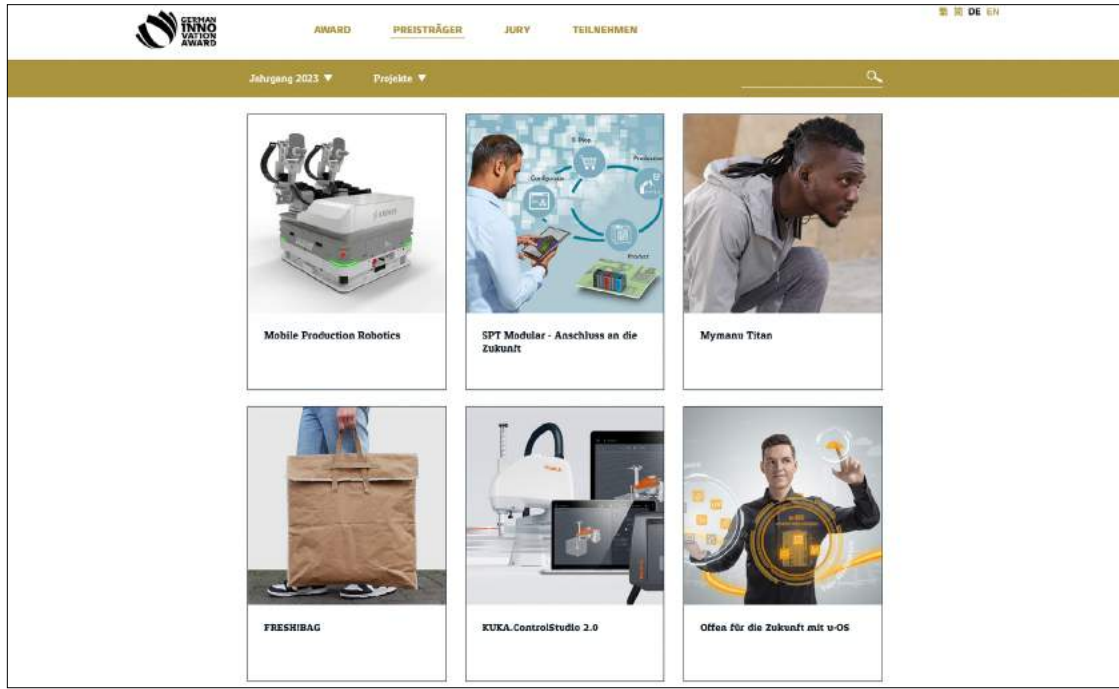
GERMAN INNO VATION AWARD

AWARD PREISTRÄGER JURY TEILNEHMEN

繁 简 DE EN

Jahrgang 2023 ▼ Projekte ▼

Mobile Production Robotics

SPT Modular - Anschluss an die Zukunft

Mymanu Titan

FRESHBAG

KUKA.ControlStudio 2.0

Offen für die Zukunft mit u-OS